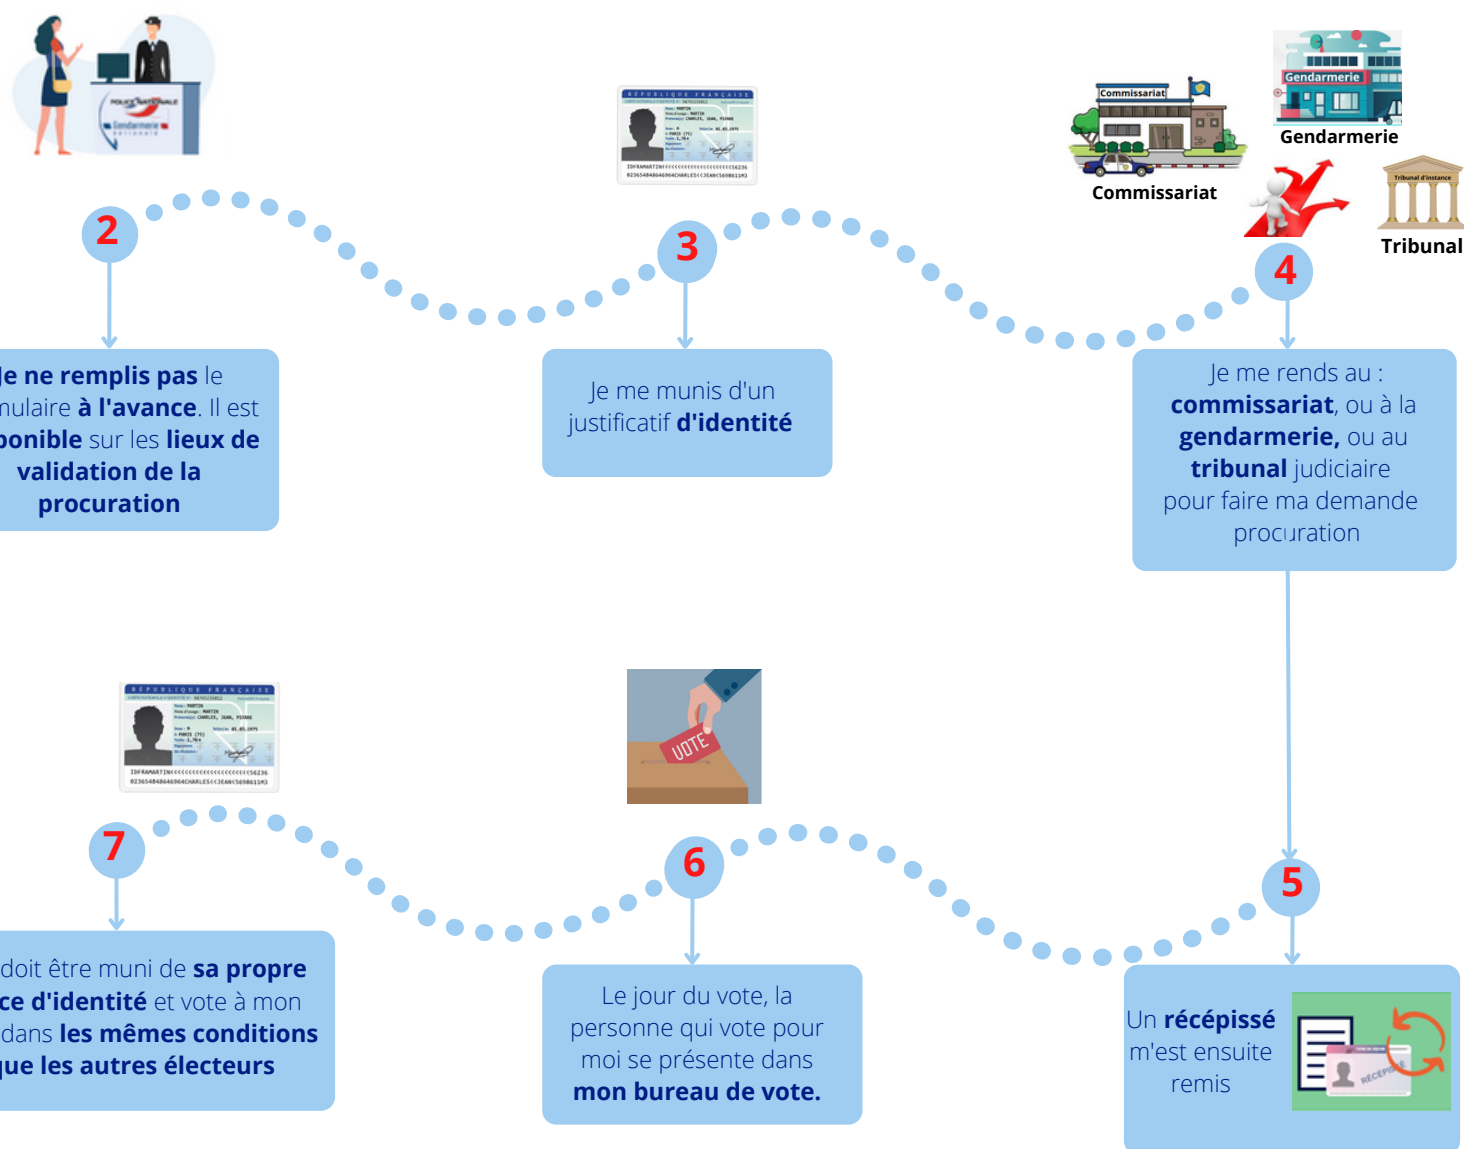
POLICE NATIONALE

Gendarmerie nationale

RÉPUBLIQUE FRANÇAISE

Commissariat

Commissariat

Gendarmerie

Gendarmerie

Tribunal d'instance

Tribunal

2

3

4

Je ne remplis pas le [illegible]nulaire à l'avance. Il est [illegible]ponible sur les lieux de validation de la procuration

Je me munis d'un justificatif d'identité

Je me rends au : commissariat, ou à la gendarmerie, ou au tribunal judiciaire pour faire ma demande procuration

RÉPUBLIQUE FRANÇAISE

VOTE

7

6

5

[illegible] doit être muni de sa propre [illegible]ce d'identité et vote à mon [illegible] dans les mêmes conditions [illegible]ue les autres électeurs

Le jour du vote, la personne qui vote pour moi se présente dans mon bureau de vote.

Un récépissé m'est ensuite remis

RÉCÉPISSÉ